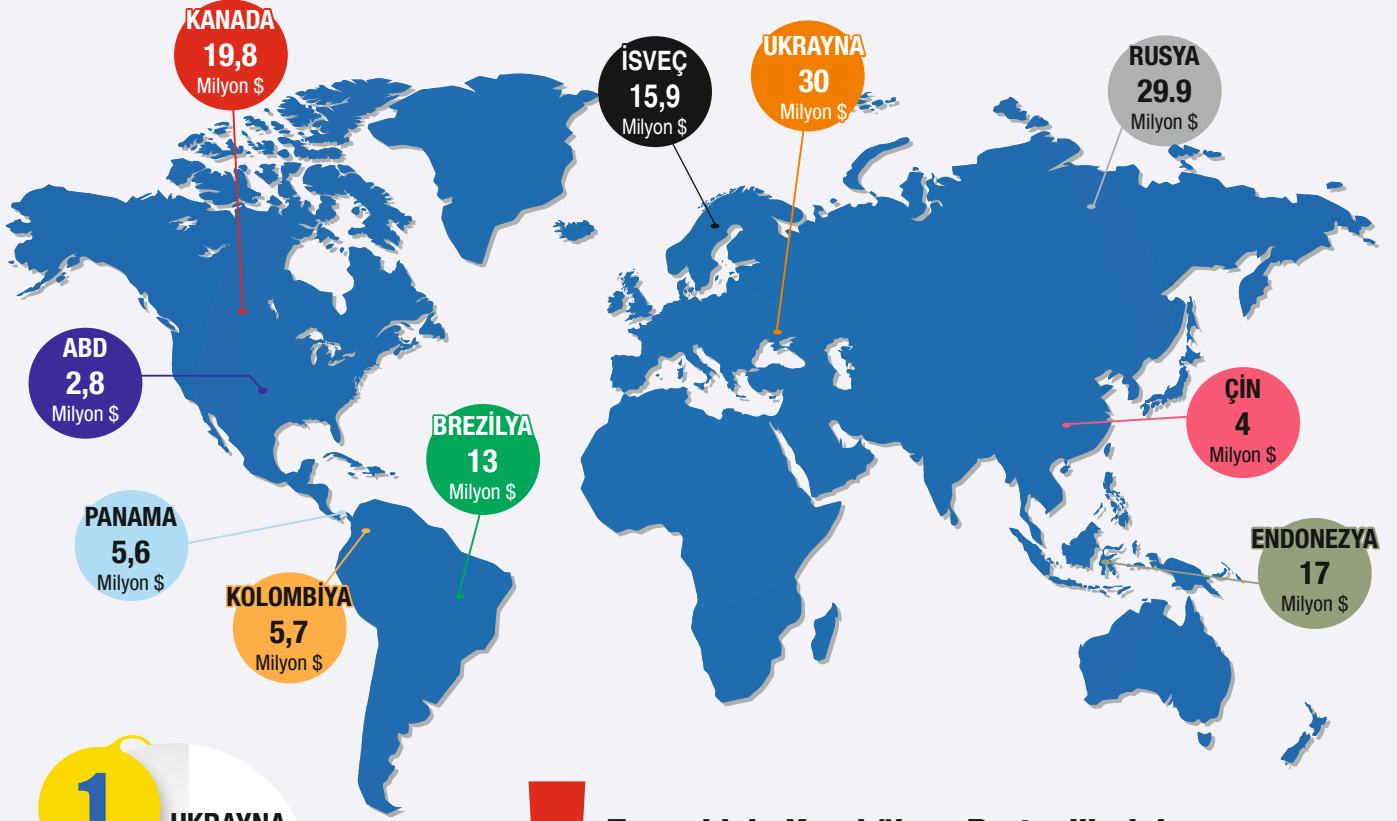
KANADA
19,8
Milyon $

İSVEÇ
15,9
Milyon $

UKRAYNA
30
Milyon $

RUSYA
29.9
Milyon $

ABD
2,8
Milyon $

ÇİN
4
Milyon $

BREZİLYA
13
Milyon $

PANAMA
5,6
Milyon $

ENDONEZYA
17
Milyon $

KOLOMBİYA
5,7
Milyon $

1
UKRAYNA

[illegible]